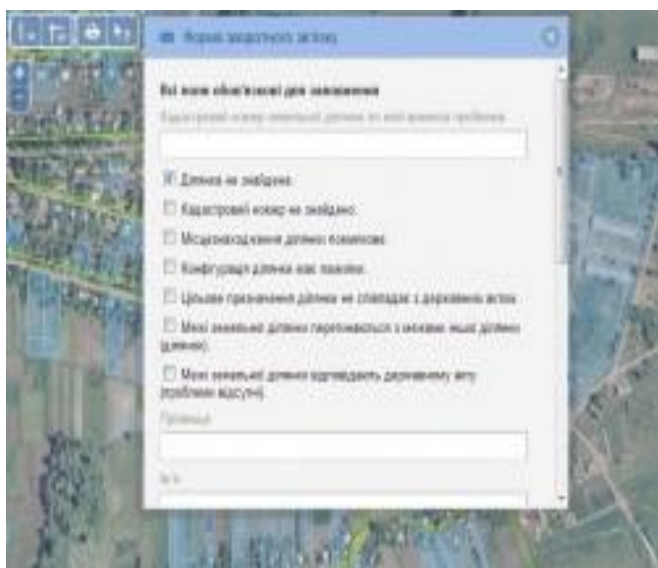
Форма зворотного зв'язку

Всі поля обов'язкові для заповнення

Кадастровий номер земельної ділянки по якій виникла проблема

Ділянка не знайдена

Кадастровий номер не знайдено

Місцезнаходження ділянки помилкове

Конфігурація ділянки має помилки

Цільове призначення ділянки не співпадає з державним актом

Межі земельної ділянки перетинаються з межами іншої ділянки (ділянок)

Межі земельної ділянки відповідають державному акту (проблеми відсутні)

Прізвище

Ім'я